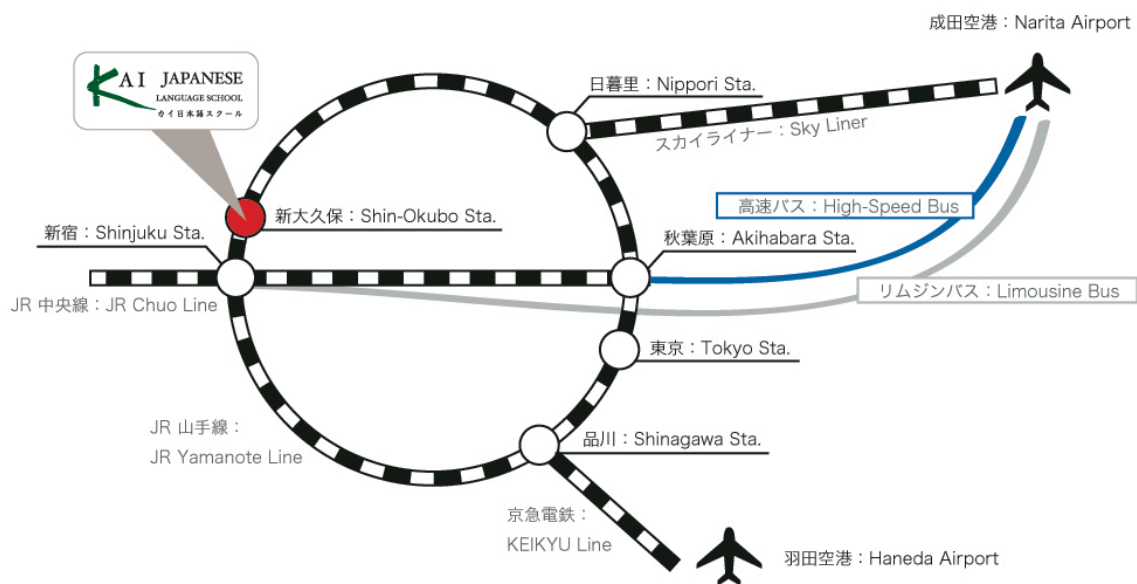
成田空港：Narita Airport

KAI JAPANESE LANGUAGE SCHOOL
カイ日本語スクール

日暮里：Nippori Sta.

スカイライナー：Sky Liner

高速バス：High-Speed Bus

新大久保：Shin-Okubo Sta.

新宿：Shinjuku Sta.

秋葉原：Akihabara Sta.

リムジンバス：Limousine Bus

JR 中央線：JR Chuo Line

東京：Tokyo Sta.

JR 山手線：
JR Yamanote Line

品川：Shinagawa Sta.

京急電鉄：
KEIKYU Line

羽田空港：Haneda Airport